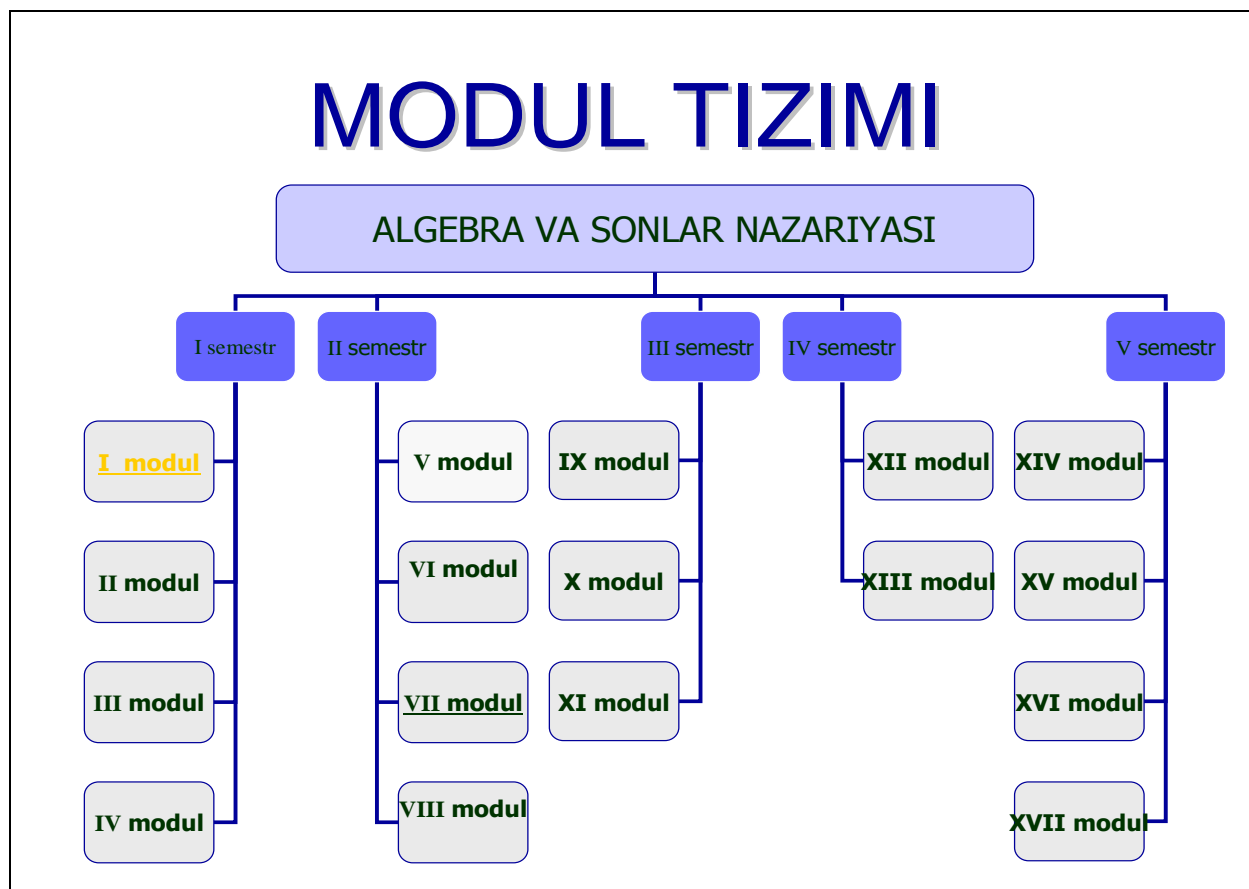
MODUL TIZIMI

ALGEBRA VA SONLAR NAZARIYASI

I semestr

II semestr

III semestr

IV semestr

V semestr

I modul

II modul

III modul

IV modul

V modul

VI modul

VII modul

VIII modul

IX modul

X modul

XI modul

XII modul

XIII modul

XIV modul

XV modul

XVI modul

XVII modul